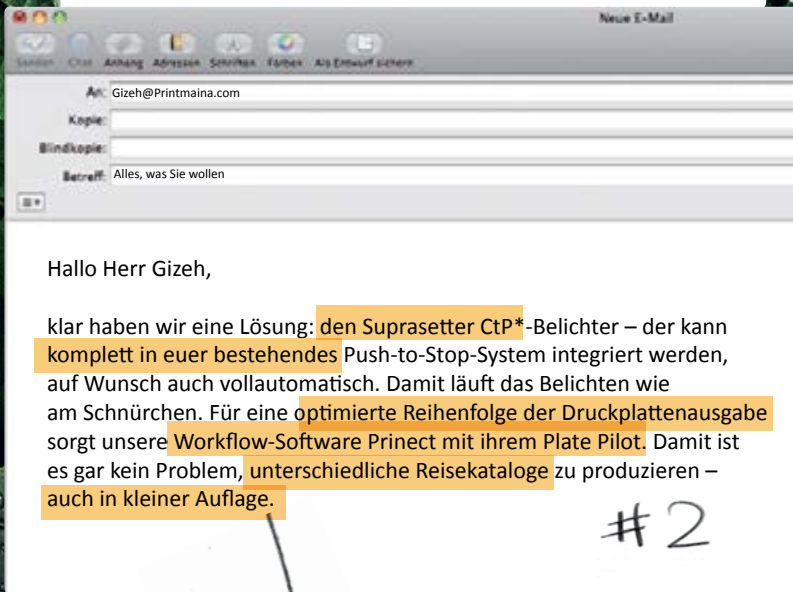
Neue E-Mail

Senden Chat Anhang Adressen Schriften Farben Als Entwurf sichern

An: Gizeh@Printmaina.com
Kopie:
Blindkopie:
Betreff: Alles, was Sie wollen

Hallo Herr Gizeh,

klar haben wir eine Lösung: den Suprasetter CtP*-Belichter – der kann komplett in euer bestehendes Push-to-Stop-System integriert werden, auf Wunsch auch vollautomatisch. Damit läuft das Belichten wie am Schnürchen. Für eine optimierte Reihenfolge der Druckplattenausgabe sorgt unsere Workflow-Software Prinect mit ihrem Plate Pilot. Damit ist es gar kein Problem, unterschiedliche Reisekataloge zu produzieren – auch in kleiner Auflage.

#2